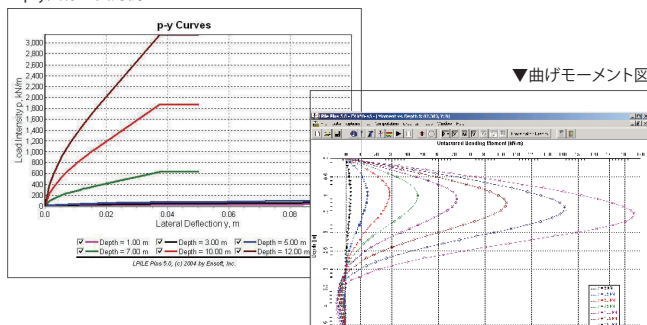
p-y Curves

3,000
2,800
2,600
2,400
2,200
2,000
1,800
1,600
1,400
1,200
1,000
800
600
400
200
0

Load Intensity p, kN/m

0.0
0.02
0.04
0.06
0.08

Lateral Deflection y, m

Depth = 1.00 m
Depth = 3.00 m
Depth = 5.00 m
Depth = 7.00 m
Depth = 10.00 m
Depth = 12.00 m

LPILE Plus 5.0, (c) 2004 by Ensoft, Inc.

▼曲げモーメント図

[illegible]

Unfactored Bending Moment (kN-m)

Depth (m)

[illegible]